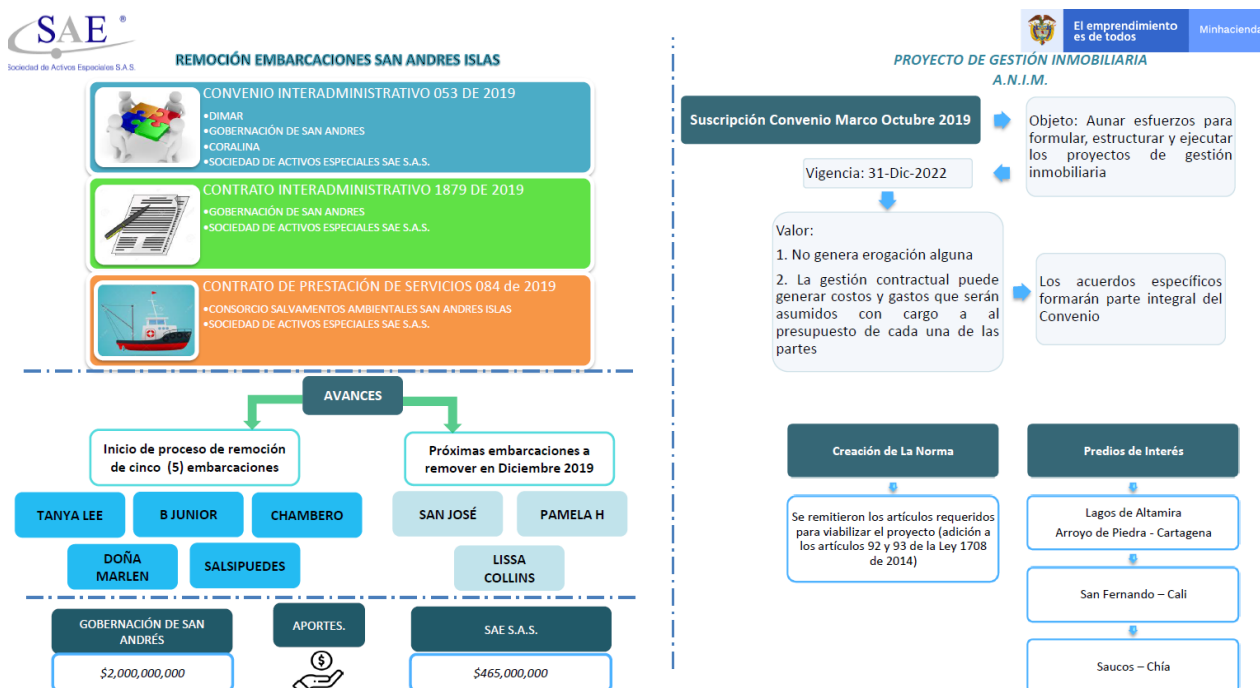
SAE ®
Sociedad de Activos Especiales S.A.S.

REMOCIÓN EMBARCACIONES SAN ANDRES ISLAS

CONVENIO INTERADMINISTRATIVO 053 DE 2019
•DIMAR
•GOBERNACIÓN DE SAN ANDRES
•CORALINA
•SOCIEDAD DE ACTIVOS ESPECIALES SAE S.A.S.

CONTRATO INTERADMINISTRATIVO 1879 DE 2019
•GOBERNACIÓN DE SAN ANDRES
•SOCIEDAD DE ACTIVOS ESPECIALES SAE S.A.S.

CONTRATO DE PRESTACIÓN DE SERVICIOS 084 de 2019
•CONSORCIO SALVAMENTOS AMBIENTALES SAN ANDRES ISLAS
•SOCIEDAD DE ACTIVOS ESPECIALES SAE S.A.S.

AVANCES

Inicio de proceso de remoción de cinco (5) embarcaciones

Próximas embarcaciones a remover en Diciembre 2019

TANYA LEE

B JUNIOR

CHAMBERO

DOÑA MARLEN

SALSIPUEDES

SAN JOSÉ

PAMELA H

LISSA COLLINS

GOBERNACIÓN DE SAN ANDRÉS

$2,000,000,000

APORTES.

SAE S.A.S.

$465,000,000

El emprendimiento es de todos

Minhacienda

PROYECTO DE GESTIÓN INMOBILIARIA
A.N.I.M.

Suscripción Convenio Marco Octubre 2019

Objeto: Aunar esfuerzos para formular, estructurar y ejecutar los proyectos de gestión inmobiliaria

Vigencia: 31-Dic-2022

Valor:
1. No genera erogación alguna
2. La gestión contractual puede generar costos y gastos que serán asumidos con cargo a al presupuesto de cada una de las partes

Los acuerdos específicos formarán parte integral del Convenio

Creación de La Norma

Se remitieron los artículos requeridos para viabilizar el proyecto (adición a los artículos 92 y 93 de la Ley 1708 de 2014)

Predios de Interés

Lagos de Altamira
Arroyo de Piedra - Cartagena

San Fernando – Cali

Saucos – Chía